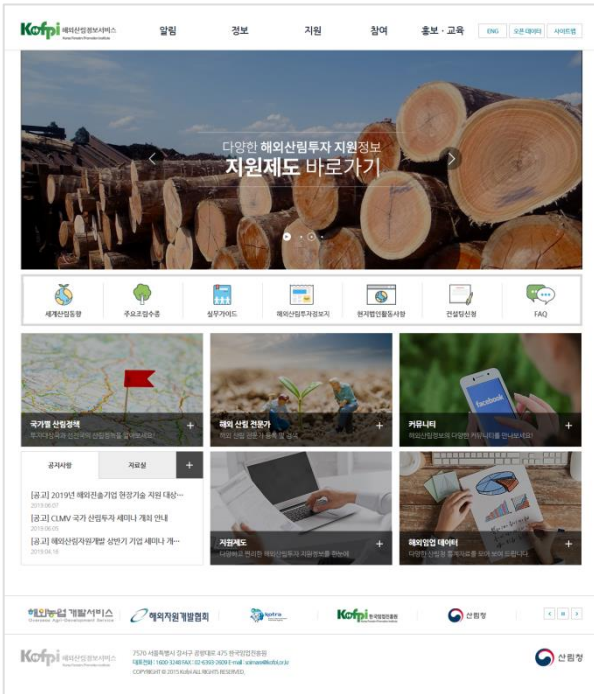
Kofpi 해외산림정보서비스

알림 정보 지원 참여 홍보 · 교육

ENG 오픈데이터 사이트맵

다양한 해외산림투자 지원정보
지원제도 바로가기

세계산림동향 주요조림수종 실무가이드 해외산림투자정보지 현지법인활동사항 컨설팅신청 FAQ

국가별 산림정책
투자대상국과 선진국의 산림정책을 살펴보세요!

해외 산림 전문가
해외 산림 전문가 풀을 알 수 있

커뮤니티
해외산림정보의 다양한 커뮤니티를 만나보세요!

공지사항 자료실 +

[공고] 2019년 해외진출기업 현장기술 지원 대상...
2019.06.07
[공고] CLMV 국가 산림투자 세미나 개최 안내
2019.06.05
[공고] 해외산림자원개발 상반기 기업 세미나 개...
2019.04.18

지원제도
다양하고 편리한 해외산림투자 지원정보를 한눈에

해외임업 데이터
다양한 산림청 통계자료를 모아보여 드립니다.

해외농업개발서비스 해외자원개발협회 Kofpi 한국임업진흥원 산림청

Kofpi 해외산림정보서비스
7570 서울특별시 강서구 공항대로 475 한국임업진흥원
대표전화 : 1600-3248 FAX : 02-6393-2609 E-mail : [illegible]
COPYRIGHT ⓒ 2015 Kofpi ALL RIGHTS RESERVED.

산림청